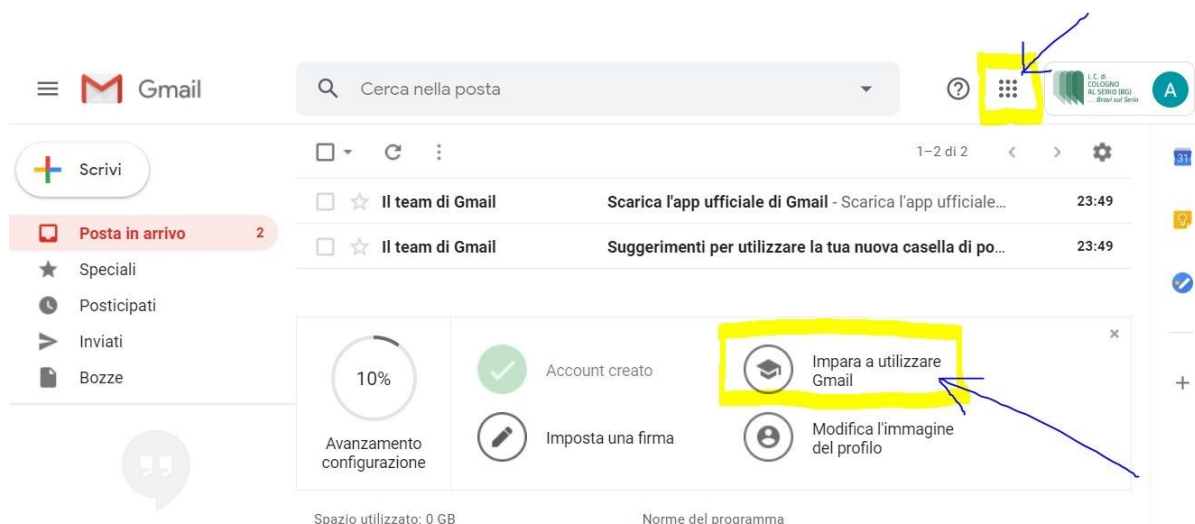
Gmail

Cerca nella posta

I.C. di COLOGNO AL SERIO (BG) ... Bravi sul Serio

A

Scrivi

Posta in arrivo 2

Speciali

Posticipati

Inviati

Bozze

1–2 di 2

31

Il team di Gmail Scarica l'app ufficiale di Gmail - Scarica l'app ufficiale... 23:49

Il team di Gmail Suggerimenti per utilizzare la tua nuova casella di po... 23:49

10%

Avanzamento configurazione

Account creato

Imposta una firma

Impara a utilizzare Gmail

Modifica l'immagine del profilo

Spazio utilizzato: 0 GB

Norme del programma